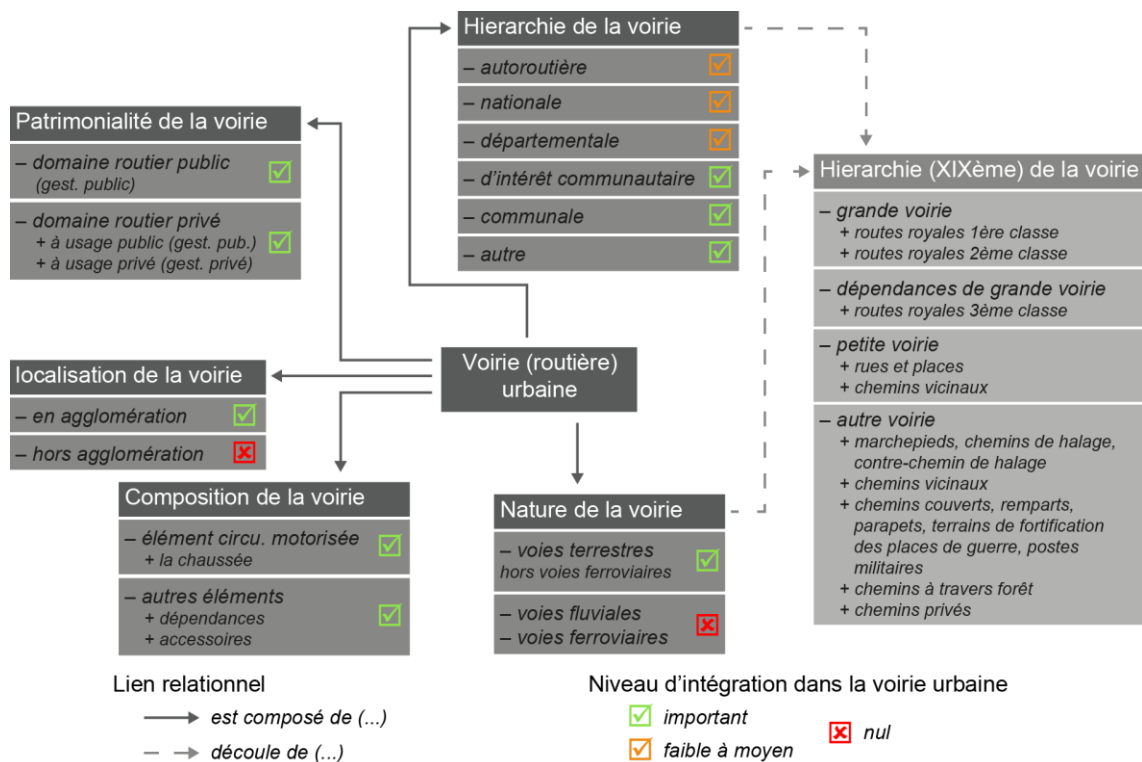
Hierarchie de la voirie
– autoroutière
– nationale
– départementale
– d'intérêt communautaire
– communale
– autre

Patrimonialité de la voirie
– domaine routier public (gest. public)
– domaine routier privé
+ à usage public (gest. pub.)
+ à usage privé (gest. privé)

Hierarchie (XIXème) de la voirie
– grande voirie
+ routes royales 1ère classe
+ routes royales 2ème classe
– dépendances de grande voirie
+ routes royales 3ème classe
– petite voirie
+ rues et places
+ chemins vicinaux
– autre voirie
+ marchepieds, chemins de halage, contre-chemin de halage
+ chemins vicinaux
+ chemins couverts, remparts, parapets, terrains de fortification des places de guerre, postes militaires
+ chemins à travers forêt
+ chemins privés

Voirie (routière) urbaine

localisation de la voirie
– en agglomération
– hors agglomération

Composition de la voirie
– élément circu. motorisée
+ la chaussée
– autres éléments
+ dépendances
+ accessoires

Nature de la voirie
– voies terrestres hors voies ferroviaires
– voies fluviales
– voies ferroviaires

Lien relationnel
est composé de (...)
découle de (...)

Niveau d'intégration dans la voirie urbaine
important
faible à moyen
nul